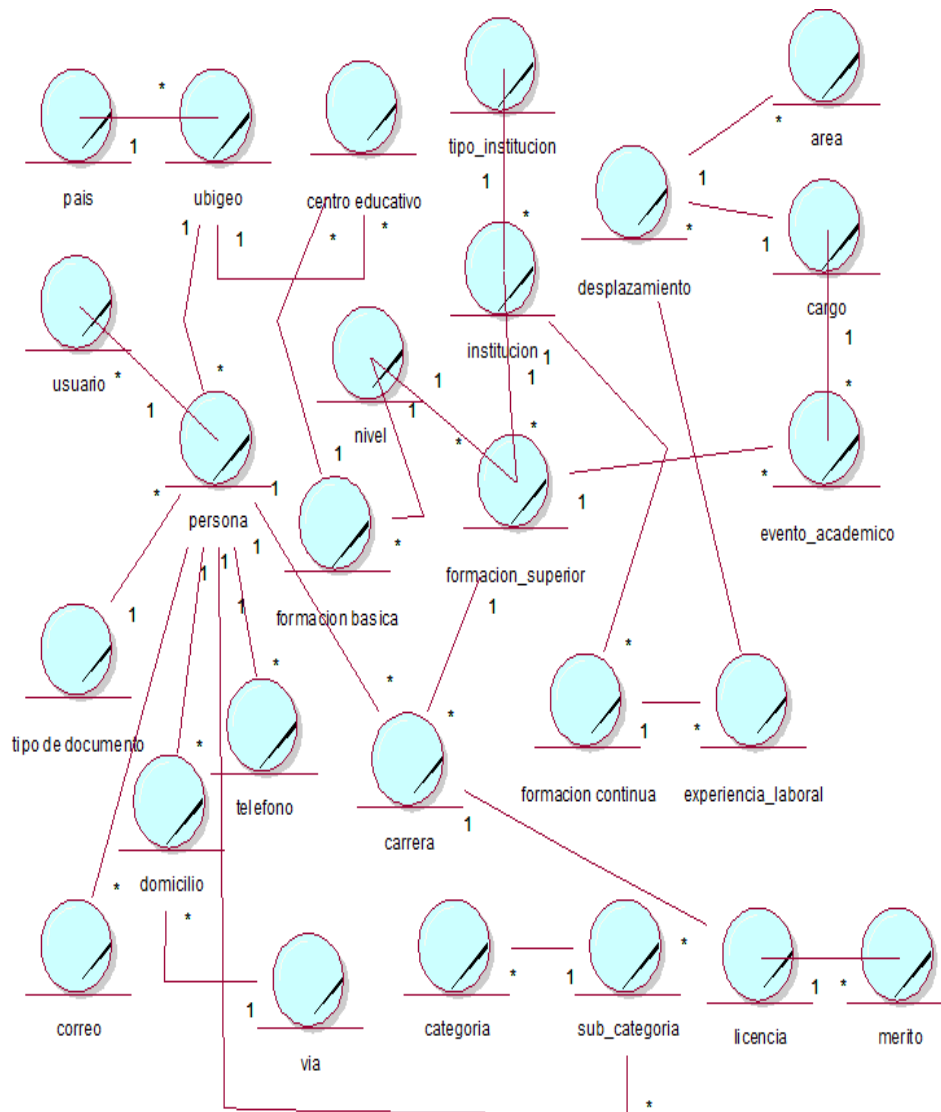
*
1
pais
ubigeo
centro educativo
tipo_institucion
area
1
1
*
*
1
*
1
*
usuario *
1
*
desplazamiento
1
cargo
institucion 1
1
nivel
1
*
1
*
*
1
*
1
persona
formacion basica
evento_academico
formacion_superior
1
1
1
1
*
1
1
*
*
*
*
tipo de documento
*
1
formacion continua
experiencia_laboral
telefono
carrera
1
domicilio
*
*
*
correo
1
via
categoria
*
1
sub_categoria
*
licencia
1
*
merito
*